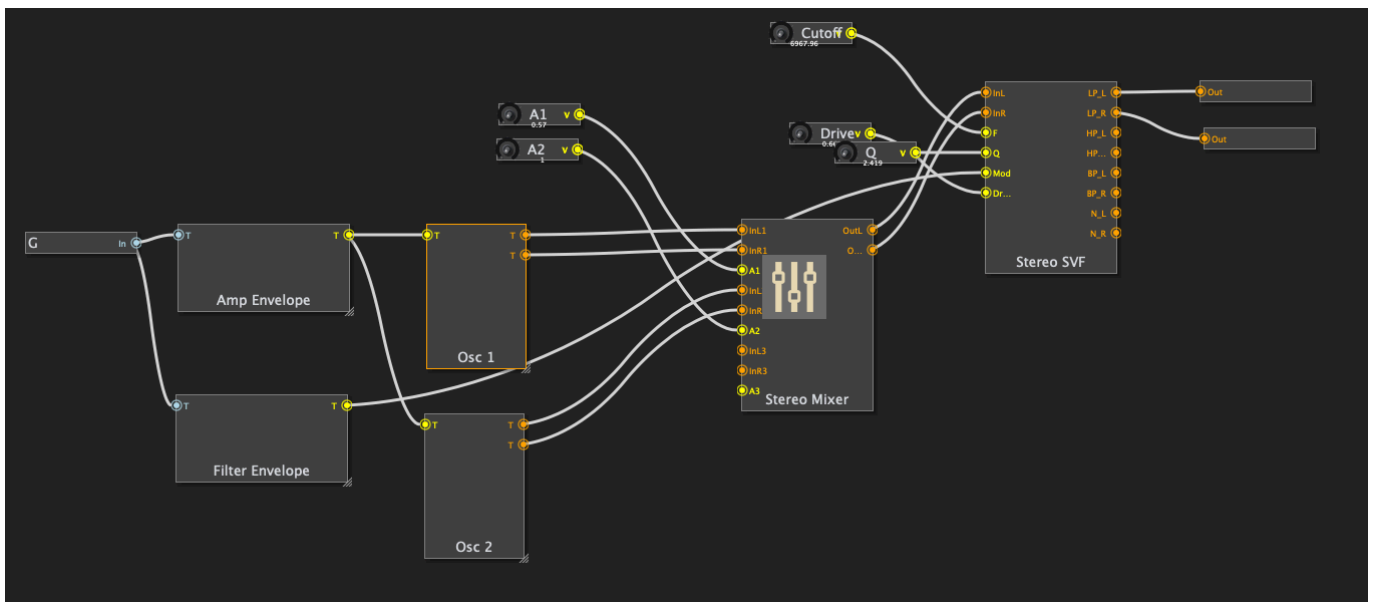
Cutoff V
6967.96

A1 V
0.57

A2 V
1

Drive V
0.6

Q V
2.419

G
In

T
T
Amp Envelope

T
T
T
Osc 1

T
T
Filter Envelope

T
T
T
Osc 2

InL1
InR1
A1
InL
InR
A2
InL3
InR3
A3
OutL
O...
Stereo Mixer

InL
InR
F
Q
Mod
Dr...
LP_L
LP_R
HP_L
HP...
BP_L
BP_R
N_L
N_R
Stereo SVF

Out
Out